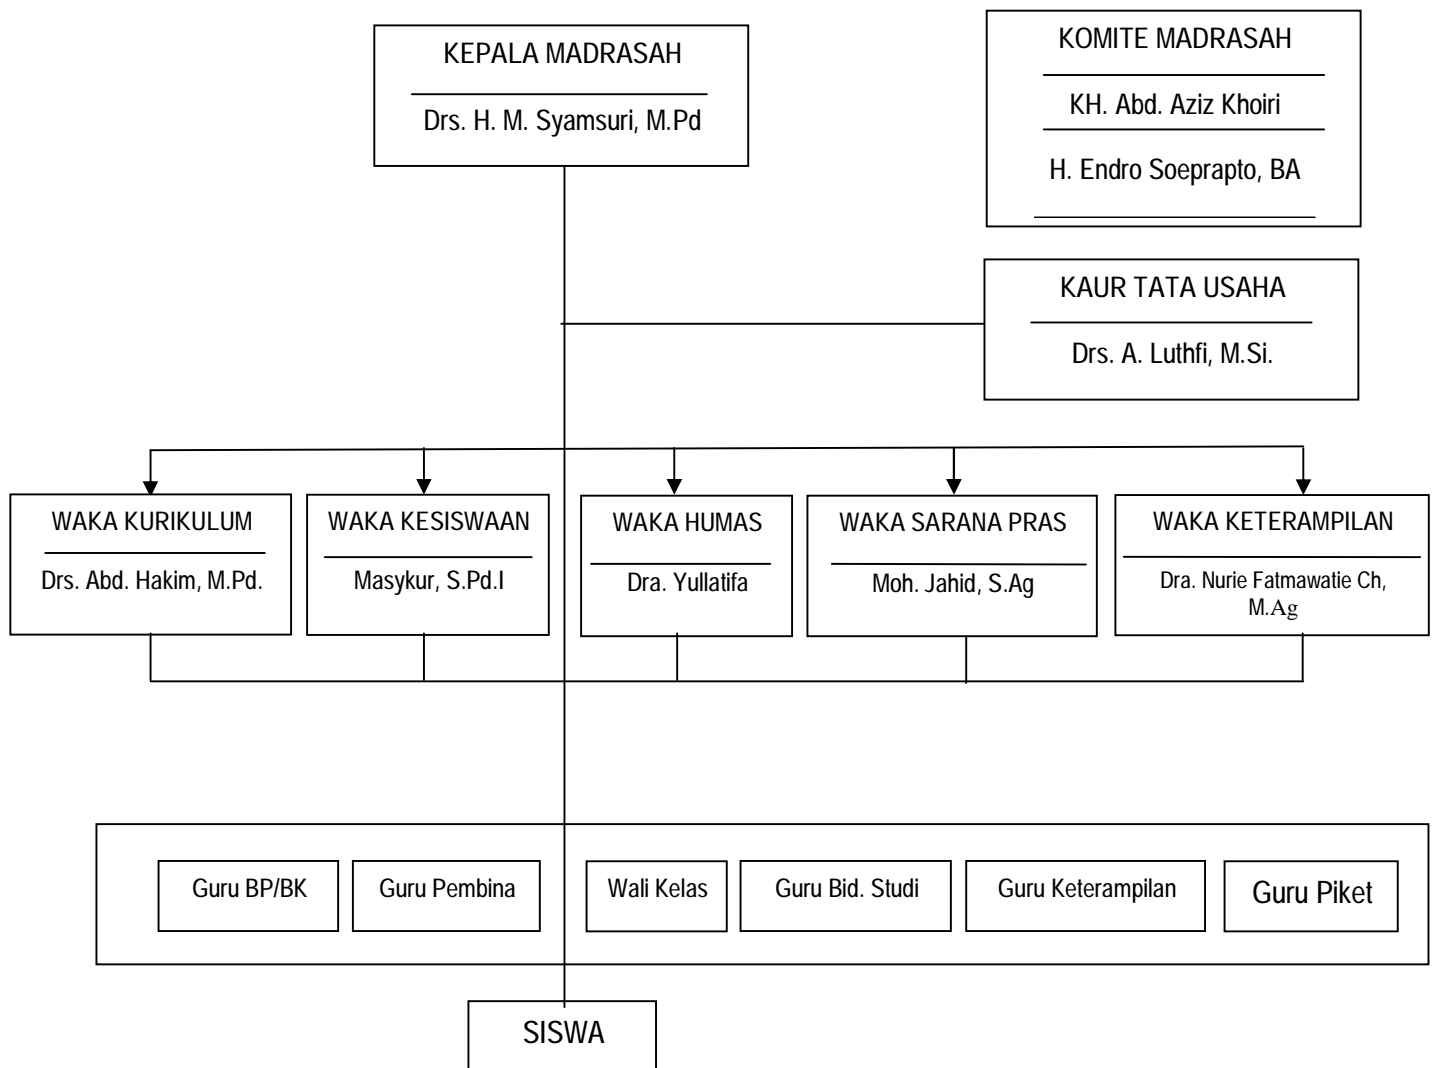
KEPALA MADRASAH

Drs. H. M. Syamsuri, M.Pd

KOMITE MADRASAH

KH. Abd. Aziz Khoiri

H. Endro Soeprapto, BA

KAUR TATA USAHA

Drs. A. Luthfi, M.Si.

WAKA KURIKULUM

Drs. Abd. Hakim, M.Pd.

WAKA KESISWAAN

Masykur, S.Pd.I

WAKA HUMAS

Dra. Yullatifa

WAKA SARANA PRAS

Moh. Jahid, S.Ag

WAKA KETERAMPILAN

Dra. Nurie Fatmawatie Ch, M.Ag

Guru BP/BK

Guru Pembina

Wali Kelas

Guru Bid. Studi

Guru Keterampilan

Guru Piket

SISWA